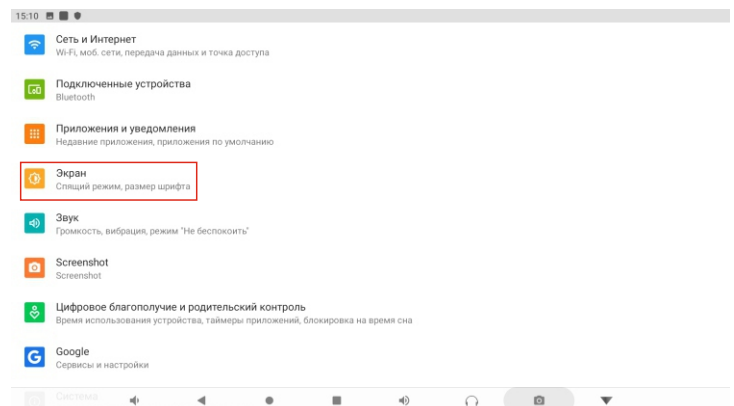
15:10

Сеть и Интернет
Wi-Fi, моб. сети, передача данных и точка доступа

Подключенные устройства
Bluetooth

Приложения и уведомления
Недавние приложения, приложения по умолчанию

Экран
Спящий режим, размер шрифта

Звук
Громкость, вибрация, режим "Не беспокоить"

Screenshot
Screenshot

Цифровое благополучие и родительский контроль
Время использования устройства, таймеры приложений, блокировка на время сна

Google
Сервисы и настройки

Система